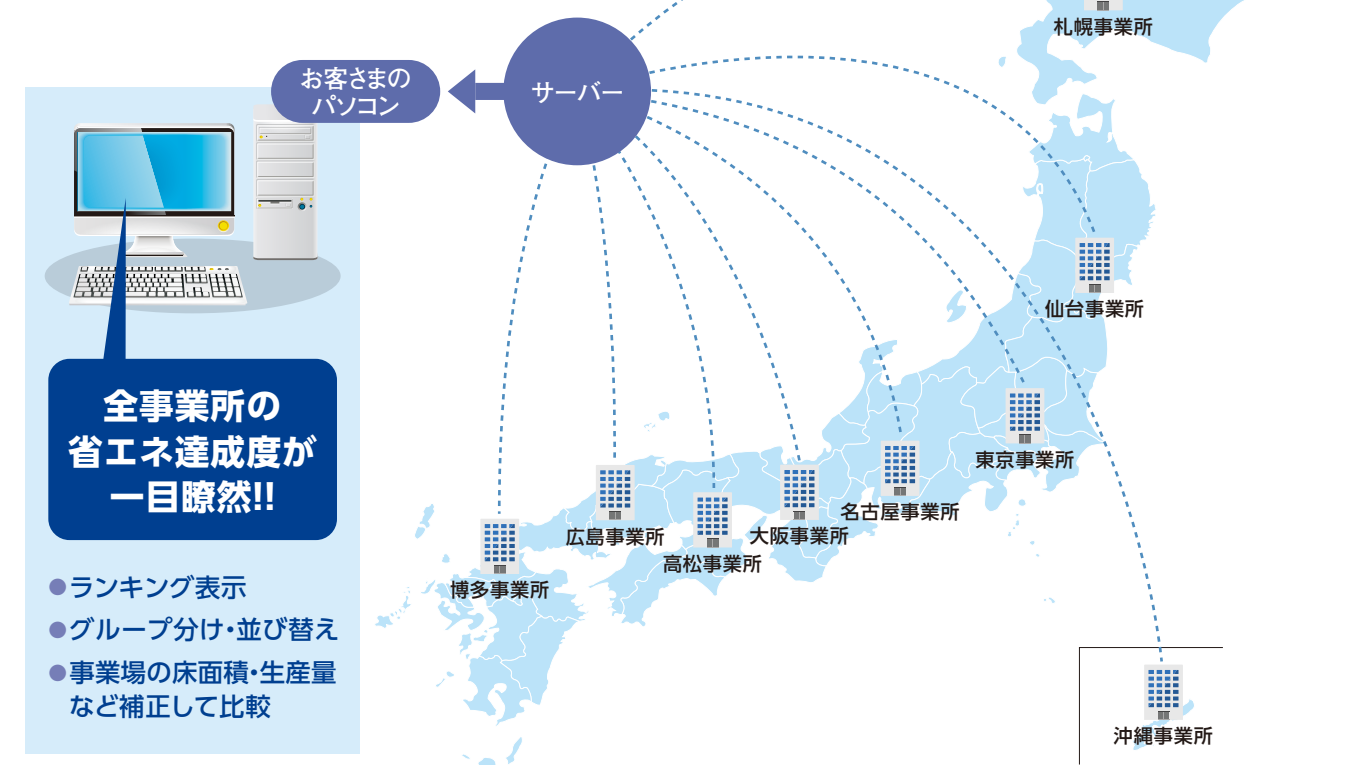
お客さまのパソコン

サーバー

札幌事業所

仙台事業所

東京事業所

名古屋事業所

大阪事業所

高松事業所

広島事業所

博多事業所

沖縄事業所

全事業所の
省エネ達成度が
一目瞭然!!

●ランキング表示
●グループ分け・並び替え
●事業場の床面積・生産量など補正して比較